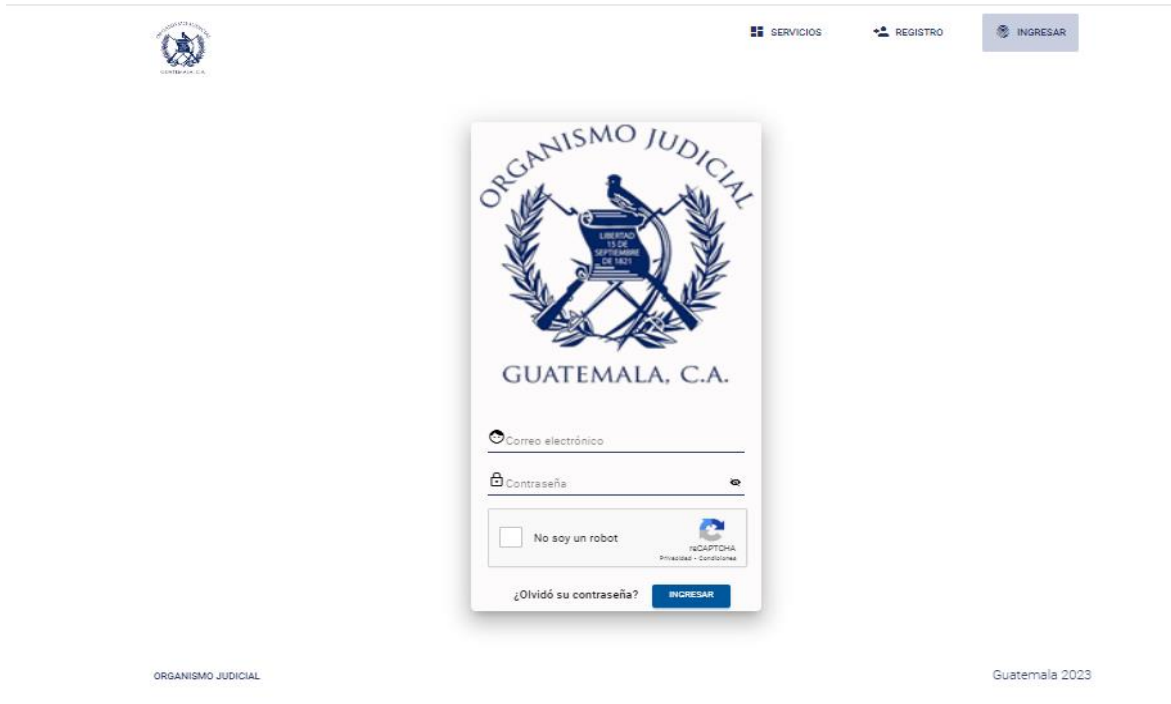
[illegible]

SERVICIOS REGISTRO INGRESAR

ORGANISMO JUDICIAL

LIBERTAD 15 DE SEPTIEMBRE DE 1821

GUATEMALA, C.A.

Correo electrónico

Contraseña

No soy un robot

reCAPTCHA
Privacidad - Condiciones

¿Olvidó su contraseña? INGRESAR

ORGANISMO JUDICIAL

Guatemala 2023